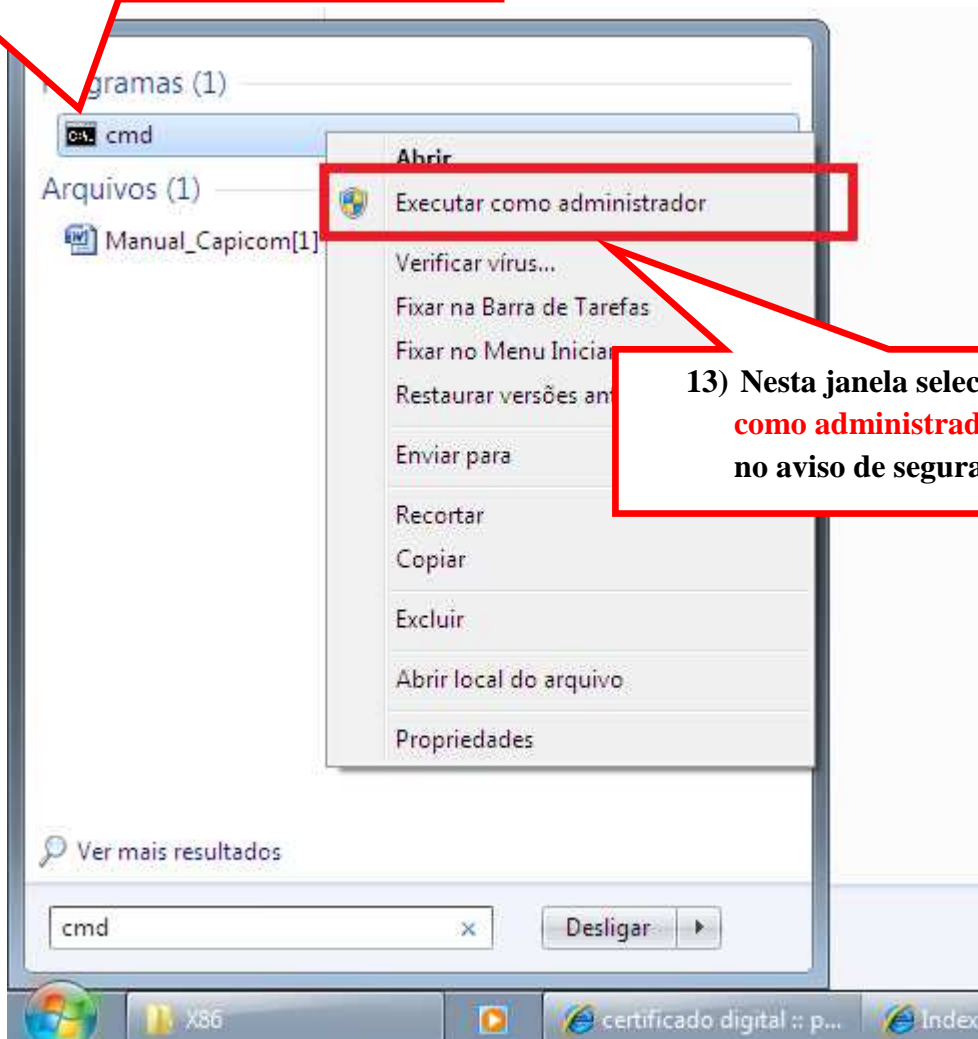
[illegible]gramas (1)

cmd

Arquivos (1)

Manual_Capicom[1]

Abrir

Executar como administrador

Verificar vírus...

Fixar na Barra de Tarefas

Fixar no Menu Iniciar

Restaurar versões an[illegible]

Enviar para

Recortar

Copiar

Excluir

Abrir local do arquivo

Propriedades

13) Nesta janela selec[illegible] como administrad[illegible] no aviso de segura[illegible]

Ver mais resultados

cmd

Desligar

X86

certificado digital :: p...

Index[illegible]